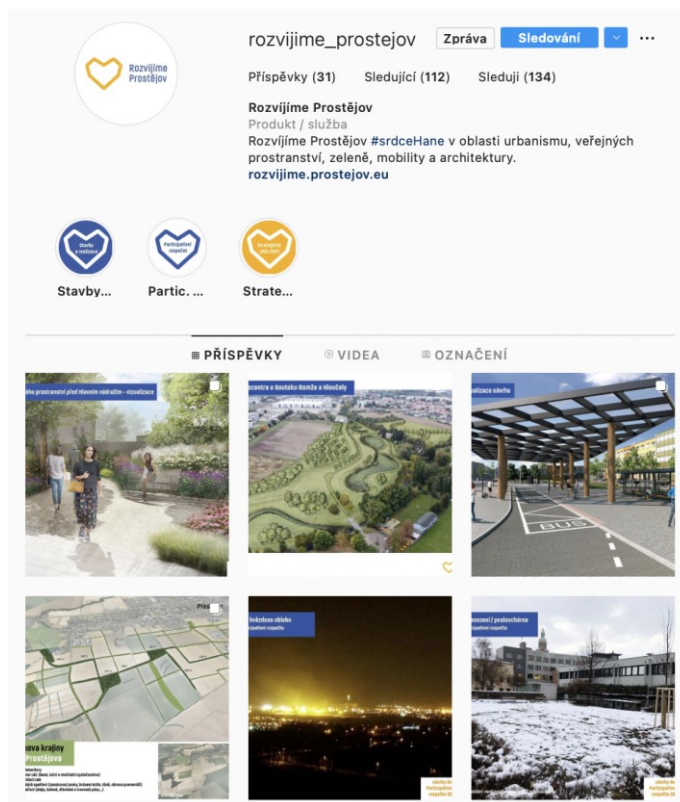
Rozvíjíme Prostějov

rozvijime_prostejov Zpráva Sledování

Příspěvky (31) Sledující (112) Sleduji (134)

Rozvíjíme Prostějov
Produkt / služba
Rozvíjíme Prostějov #srdceHane v oblasti urbanismu, veřejných prostranství, zeleně, mobility a architektury.
rozvijime.prostejov.eu

Stavby a realizace
Stavby...
Participativní rozpočet
Partic. ...
Strategický plán 2021
Strate...

PŘÍSPĚVKY VIDEA OZNAČENÍ

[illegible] prostranství před hlavním nádražím – vizualizace

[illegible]centra u Soutoku Romže a Hloučely

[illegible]alizace návrhu

BUS

Pro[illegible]

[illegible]ova krajiny
Prostějova

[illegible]hvězdnou oblohu
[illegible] rozpočtu

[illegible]onzení / poslouchárna
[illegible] rozpočtu